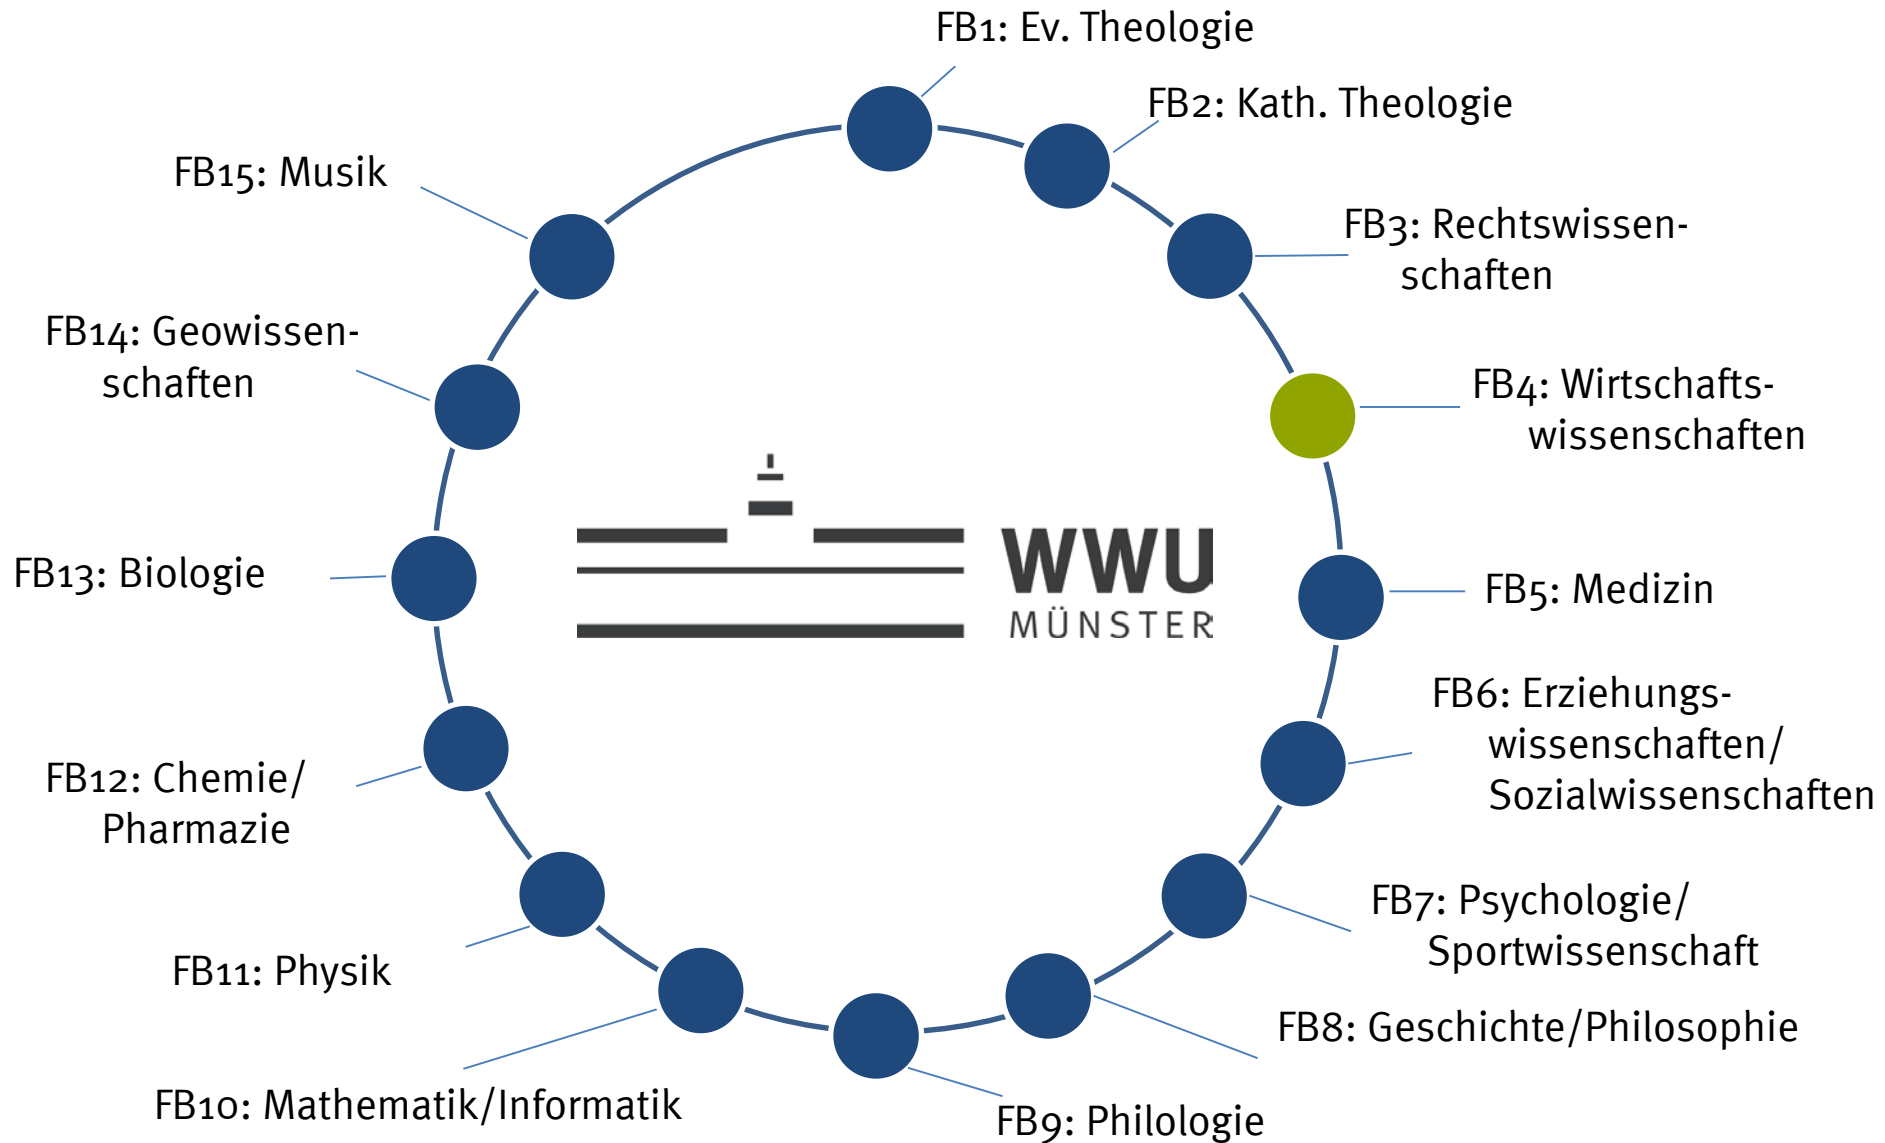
FB1: Ev. Theologie

FB2: Kath. Theologie

FB3: Rechtswissenschaften

FB4: Wirtschaftswissenschaften

FB5: Medizin

FB6: Erziehungswissenschaften/ Sozialwissenschaften

FB7: Psychologie/ Sportwissenschaft

FB8: Geschichte/Philosophie

FB9: Philologie

FB10: Mathematik/Informatik

FB11: Physik

FB12: Chemie/ Pharmazie

FB13: Biologie

FB14: Geowissenschaften

FB15: Musik

WWU
MÜNSTER